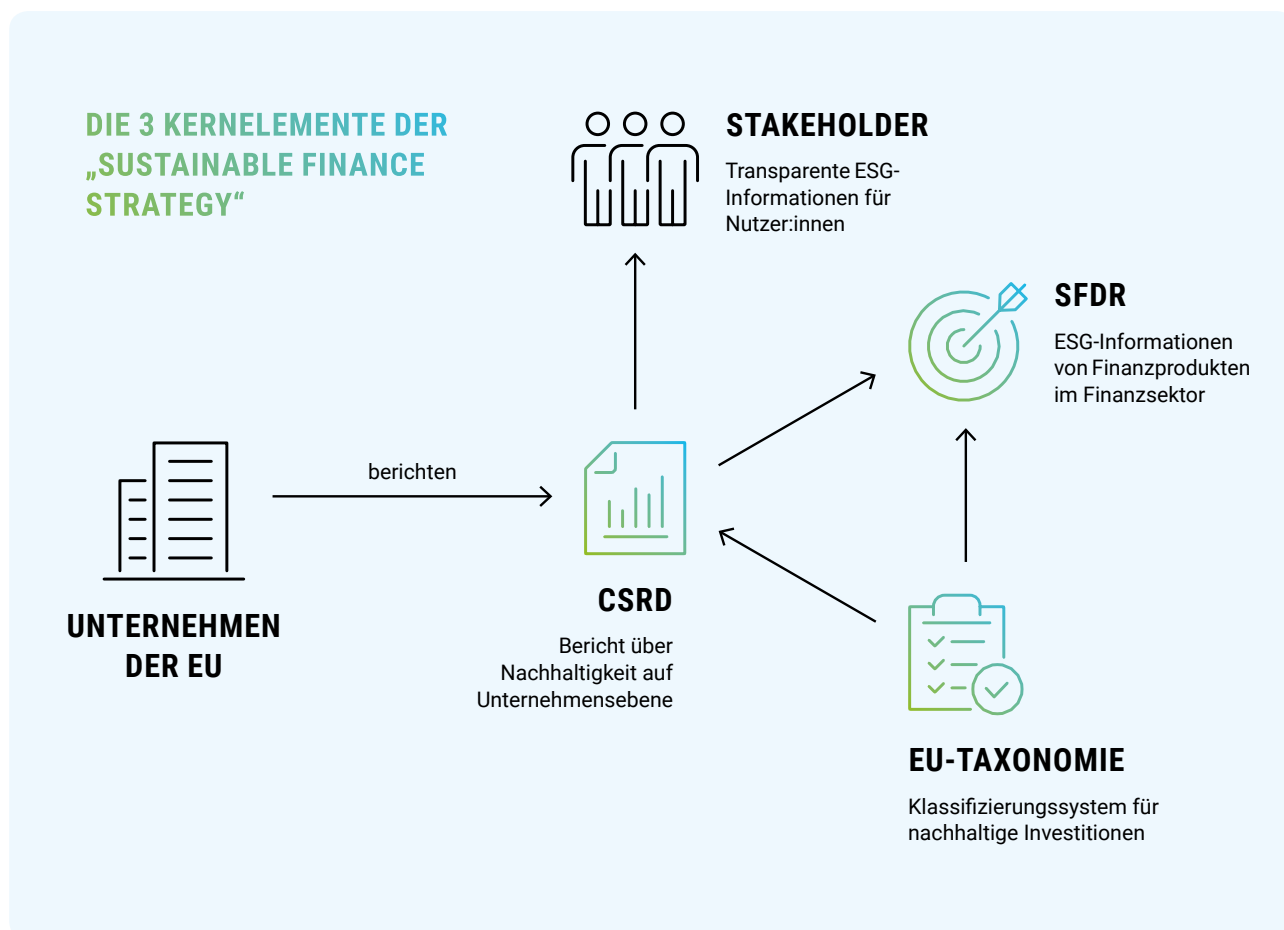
DIE 3 KERNELEMENTE DER „SUSTAINABLE FINANCE STRATEGY“

STAKEHOLDER

Transparente ESG-Informationen für Nutzer:innen

SFDR

ESG-Informationen von Finanzprodukten im Finanzsektor

berichten

UNTERNEHMEN DER EU

CSRD

Bericht über Nachhaltigkeit auf Unternehmensebene

EU-TAXONOMIE

Klassifizierungssystem für nachhaltige Investitionen